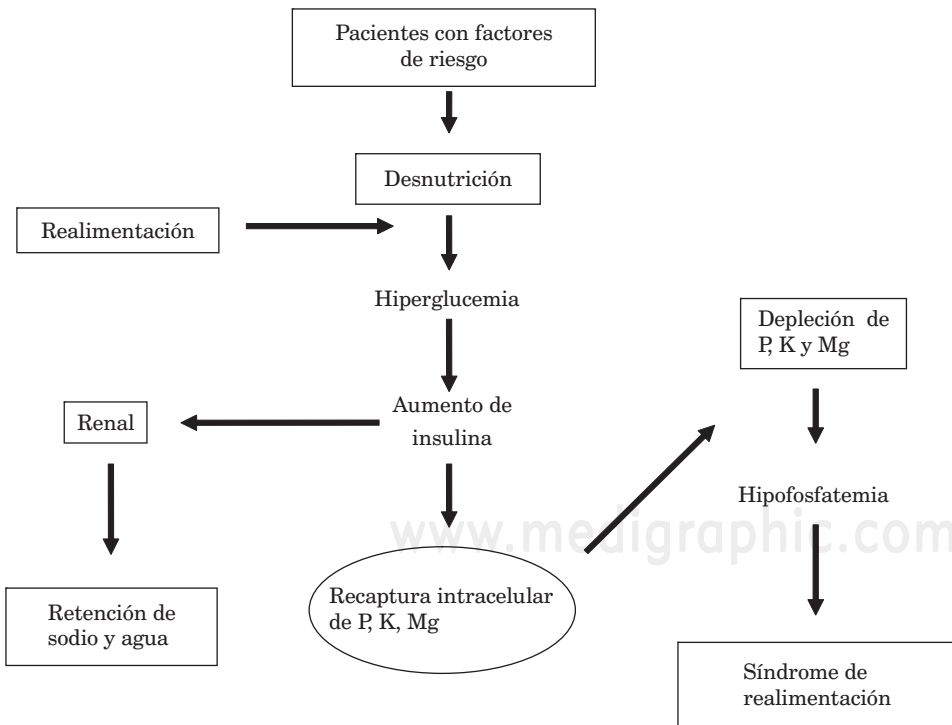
Pacientes con factores de riesgo

Desnutrición

Realimentación

Hiperglucemia

Depleción de P, K y Mg

Renal

Aumento de insulina

Hipofosfatemia

www.medigraphic.com

Retención de sodio y agua

Recaptura intracelular de P, K, Mg

Síndrome de realimentación